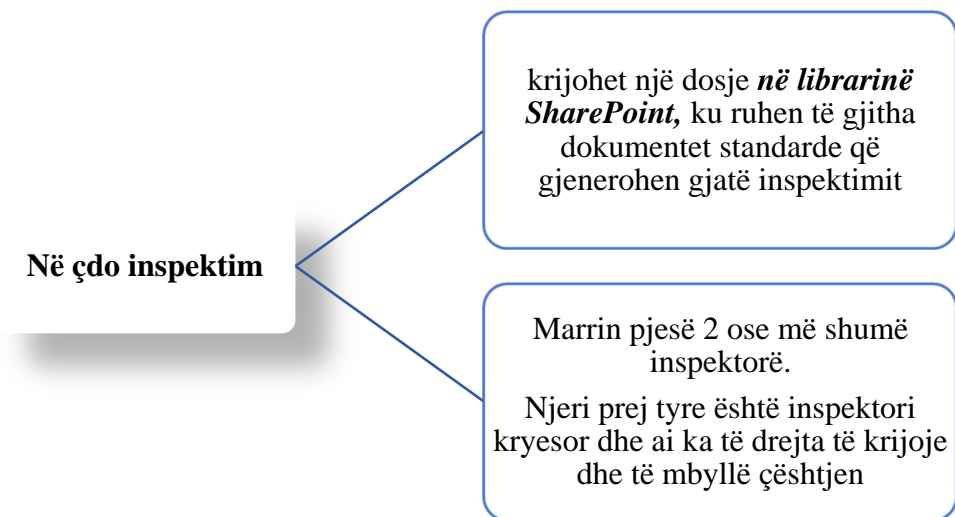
Në çdo inspektim

krijohet një dosje ***në librarinë SharePoint,*** ku ruhen të gjitha dokumentet standarde që gjenerohen gjatë inspektimit

Marrin pjesë 2 ose më shumë inspektorë.

Njeri prej tyre është inspektori kryesor dhe ai ka të drejta të krijoje dhe të mbyllë çështjen